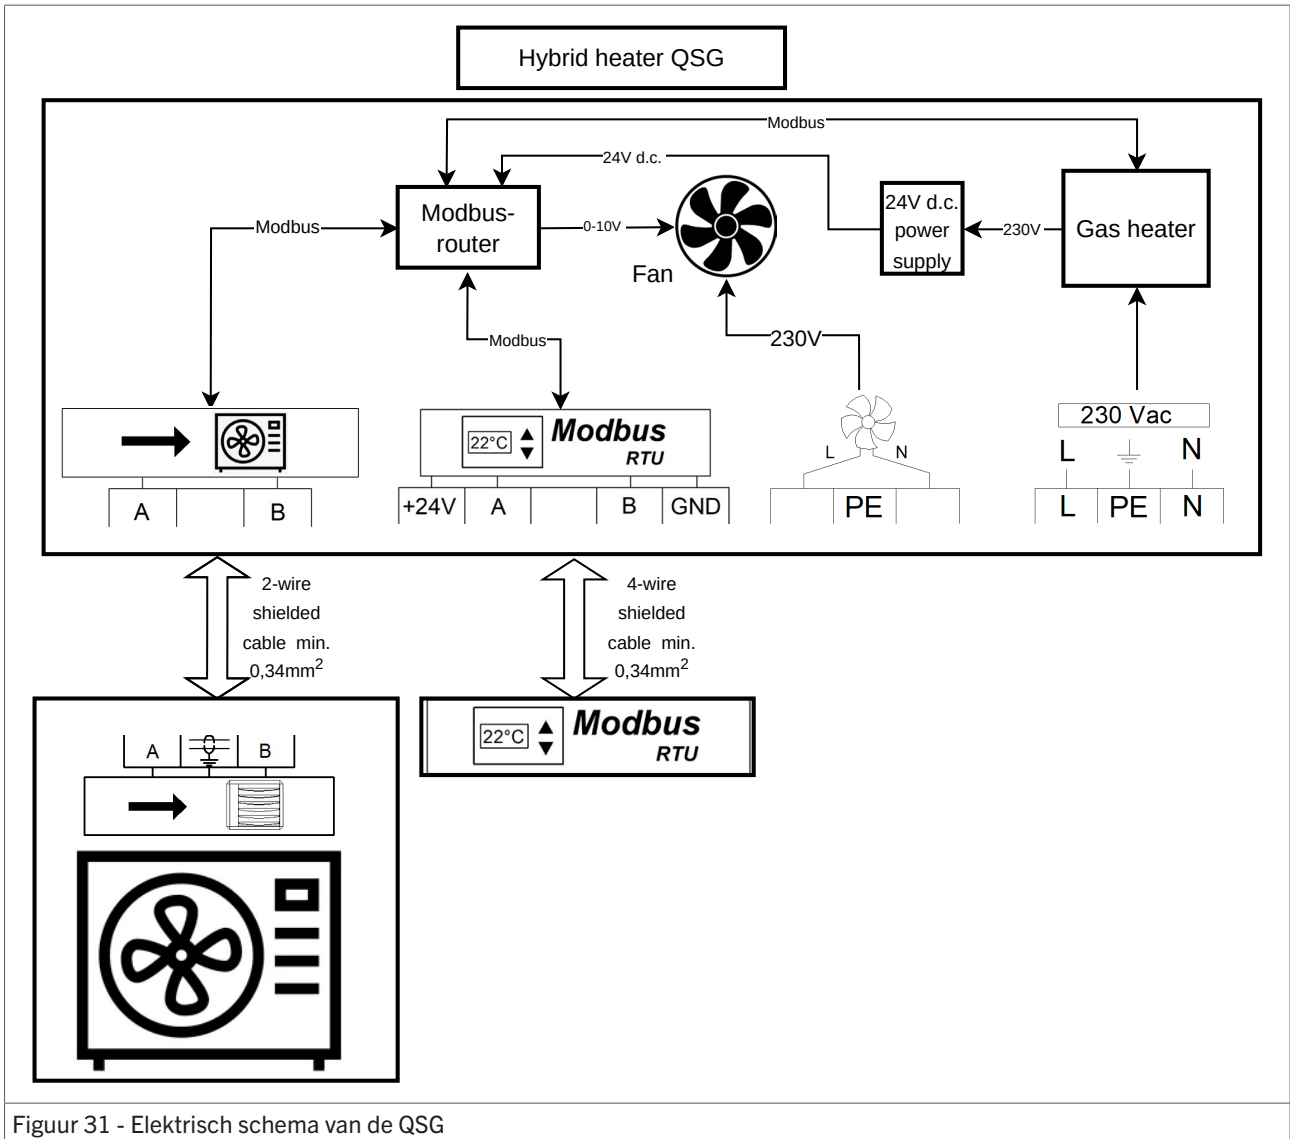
Hybrid heater QSG

Modbus

24V d.c.

Modbus

Modbus-router

0-10V

Fan

24V d.c. power supply

230V

Gas heater

Modbus

230V

22°C

Modbus RTU

230 Vac

L

N

A

B

+24V

A

B

GND

L

N

PE

L

PE

N

2-wire shielded cable min. 0,34mm$^2$

4-wire shielded cable min. 0,34mm$^2$

A

B

22°C

Modbus RTU

Figuur 31 - Elektrisch schema van de QSG